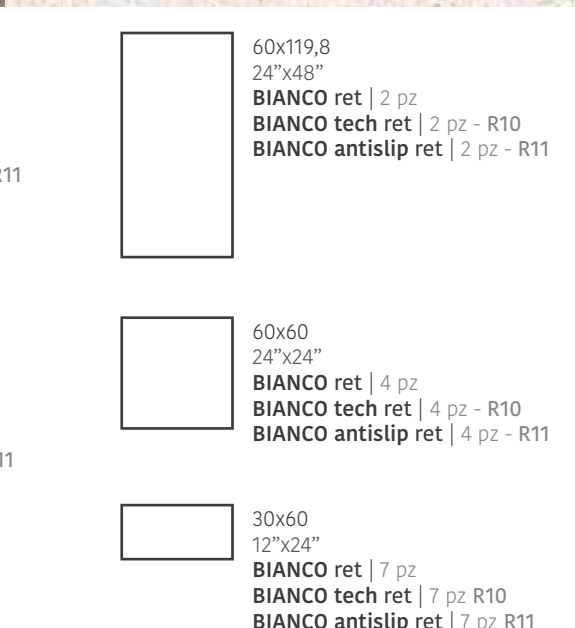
R11

R11

60x119,8
24"x48"
**BIANCO** ret | 2 pz
**BIANCO tech** ret | 2 pz - R10
**BIANCO antislip** ret | 2 pz - R11

60x60
24"x24"
**BIANCO** ret | 4 pz
**BIANCO tech** ret | 4 pz - R10
**BIANCO antislip** ret | 4 pz - R11

30x60
12"x24"
**BIANCO** ret | 7 pz
**BIANCO tech** ret | 7 pz R10
**BIANCO antislip** ret | 7 pz R11